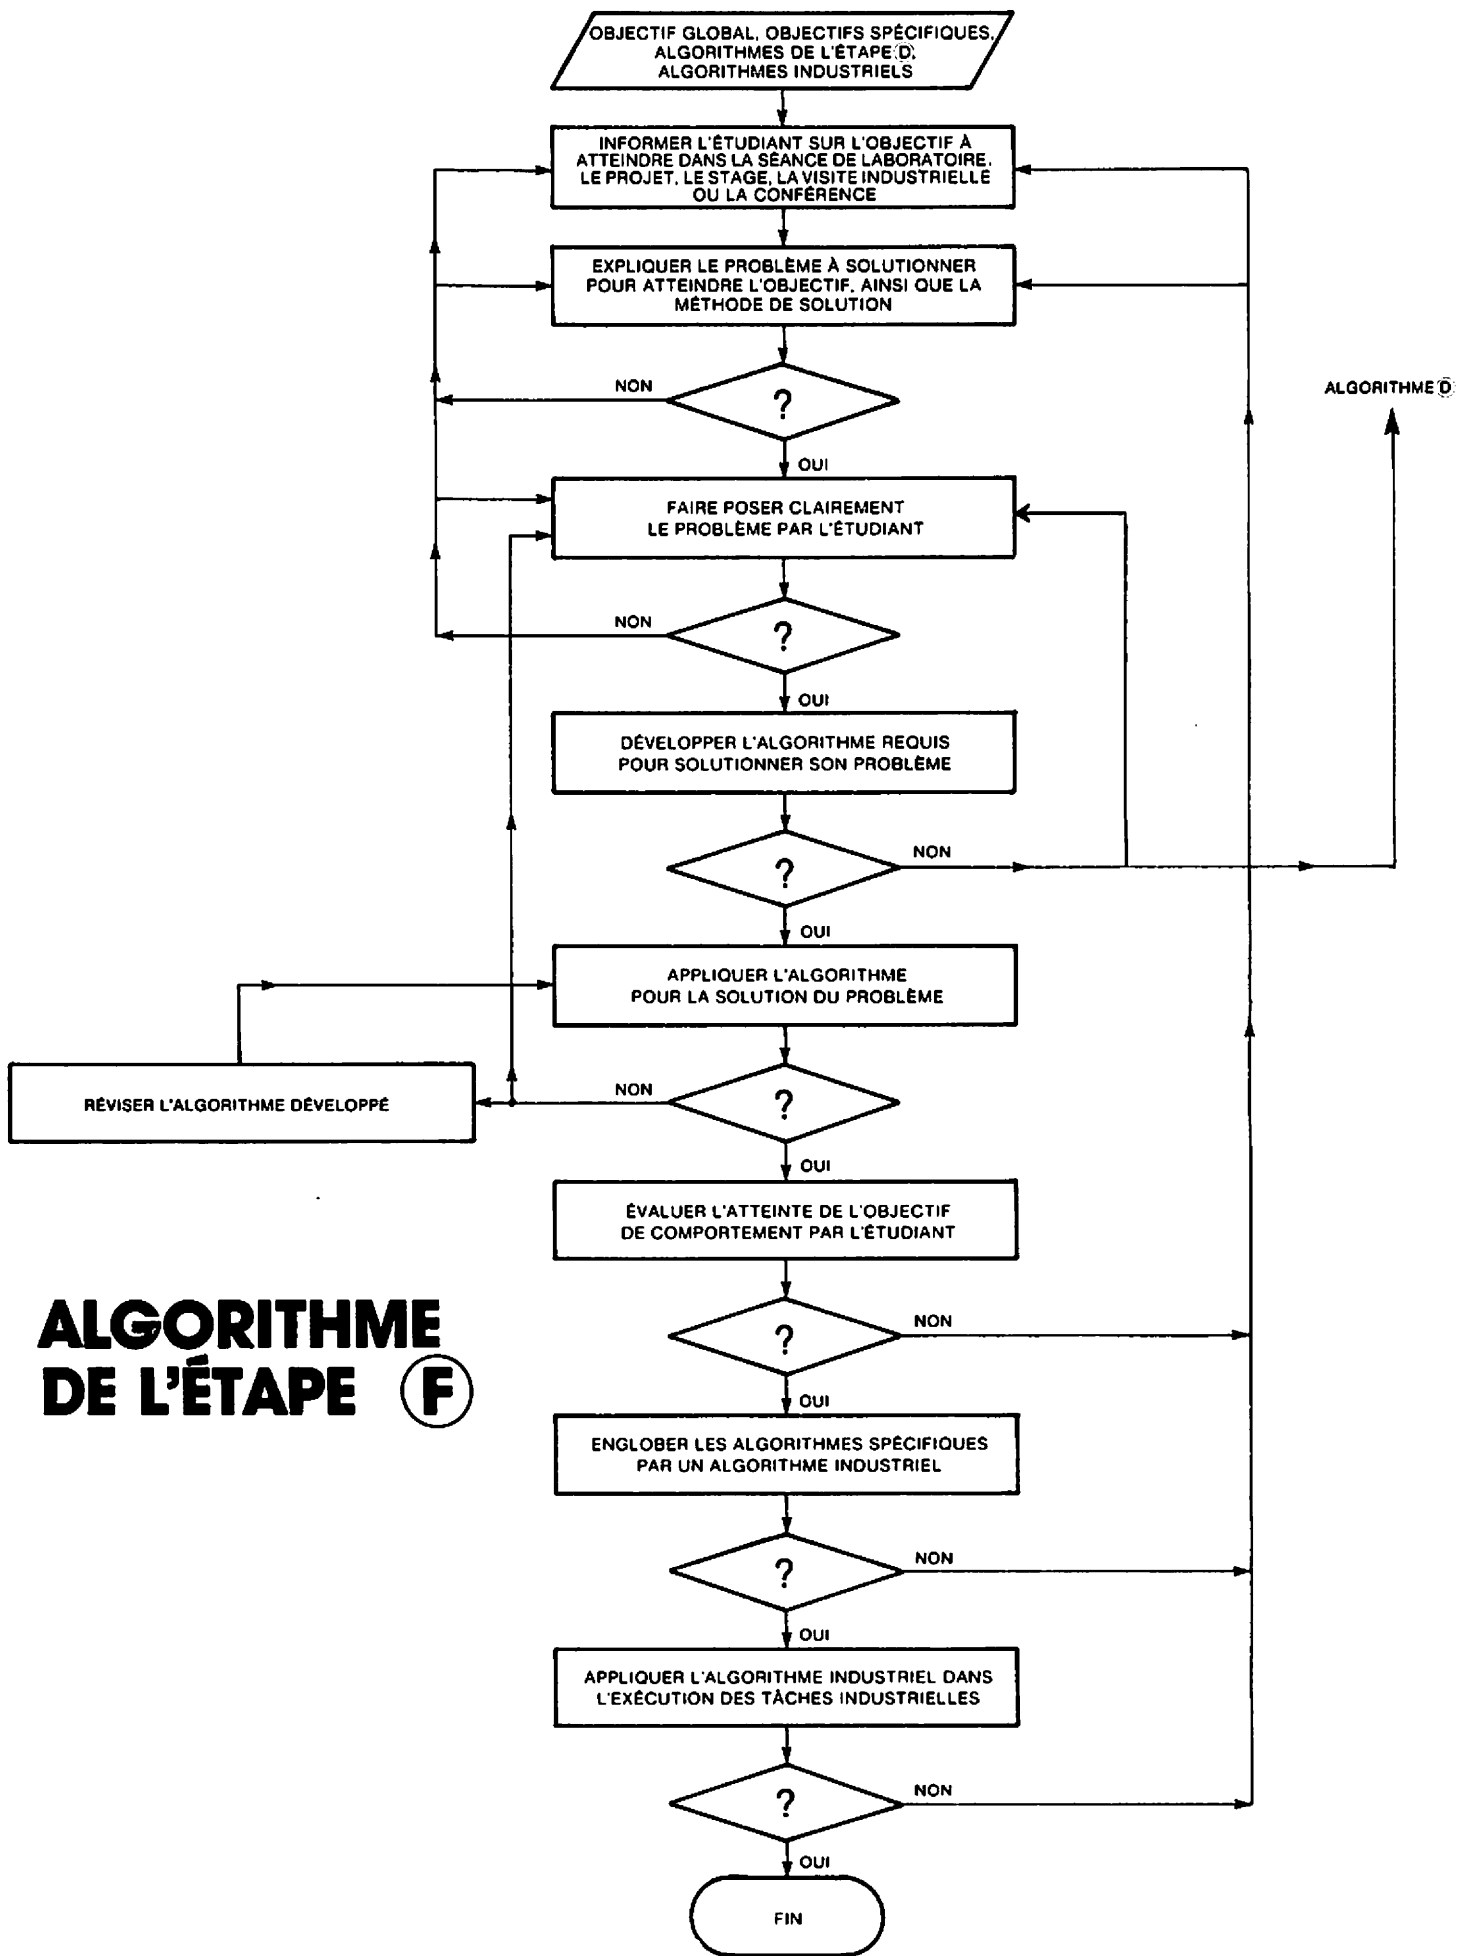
OBJECTIF GLOBAL, OBJECTIFS SPÉCIFIQUES, ALGORITHMES DE L'ÉTAPE D, ALGORITHMES INDUSTRIELS

INFORMER L'ÉTUDIANT SUR L'OBJECTIF À ATTEINDRE DANS LA SÉANCE DE LABORATOIRE, LE PROJET, LE STAGE, LA VISITE INDUSTRIELLE OU LA CONFÉRENCE

EXPLIQUER LE PROBLÈME À SOLUTIONNER POUR ATTEINDRE L'OBJECTIF, AINSI QUE LA MÉTHODE DE SOLUTION

NON

?

OUI

ALGORITHME D

FAIRE POSER CLAIREMENT LE PROBLÈME PAR L'ÉTUDIANT

NON

?

OUI

DÉVELOPPER L'ALGORITHME REQUIS POUR SOLUTIONNER SON PROBLÈME

?

NON

OUI

APPLIQUER L'ALGORITHME POUR LA SOLUTION DU PROBLÈME

RÉVISER L'ALGORITHME DÉVELOPPÉ

NON

?

OUI

ÉVALUER L'ATTEINTE DE L'OBJECTIF DE COMPORTEMENT PAR L'ÉTUDIANT

ALGORITHME DE L'ÉTAPE F

?

NON

OUI

ENGLOBER LES ALGORITHMES SPÉCIFIQUES PAR UN ALGORITHME INDUSTRIEL

?

NON

OUI

APPLIQUER L'ALGORITHME INDUSTRIEL DANS L'EXÉCUTION DES TÂCHES INDUSTRIELLES

?

NON

OUI

FIN